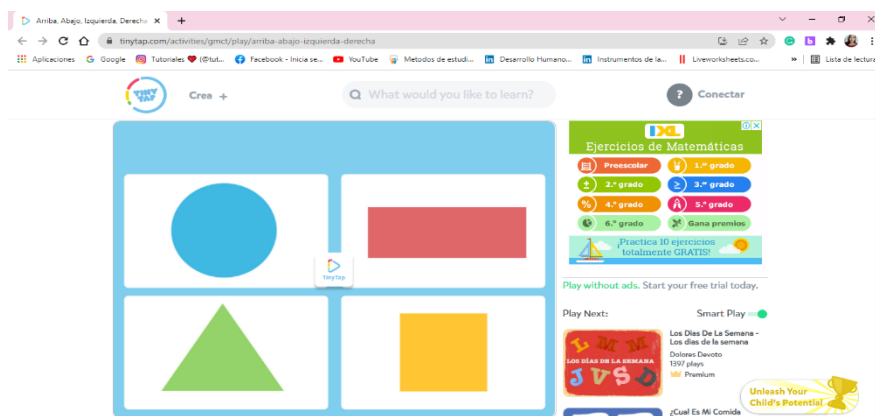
Arriba, Abajo, Izquierda, Derecha ×

tinytap.com/activities/gmct/play/arriba-abajo-izquierda-derecha

Aplicaciones Google Tutoriales ❤ (@tut... Facebook - Inicia se... YouTube Metodos de estudi... Desarrollo Humano... Instrumentos de la... Liveworksheets.co... » Lista de lectura

TINY TAP

Crea +

What would you like to learn?

Conectar

TinyTap

IXL

Ejercicios de Matemáticas

Preescolar

1.° grado

2.° grado

3.° grado

4.° grado

5.° grado

6.° grado

Gana premios

¡Practica 10 ejercicios totalmente GRATIS!

Play without ads. Start your free trial today.

Play Next:

Smart Play

LMMJVSD

LOS DÍAS DE LA SEMANA

Los Dias De La Semana - Los días de la semana

Dolores Devoto

1397 plays

Premium

¿Cual Es Mi Comida

Unleash Your Child's Potential